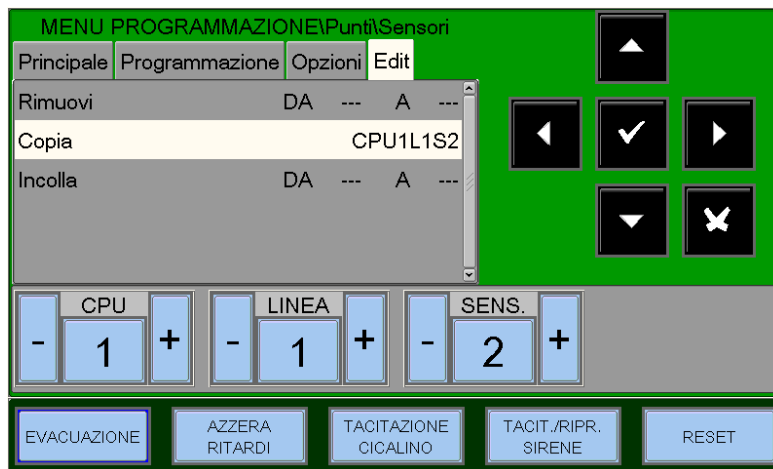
MENU PROGRAMMAZIONE\Punti\Sensori

Principale | Programmazione | Opzioni | Edit

| | | | | |
|---|---|---|---|---|
| Rimuovi | DA | --- | A | --- |
| Copia | | CPU1L1S2 | | |
| Incolla | DA | --- | A | --- |

- CPU 1 +

- LINEA 1 +

- SENS. 2 +

EVACUAZIONE

AZZERA RITARDI

TACITAZIONE CICALINO

TACIT./RIPR. SIRENE

RESET